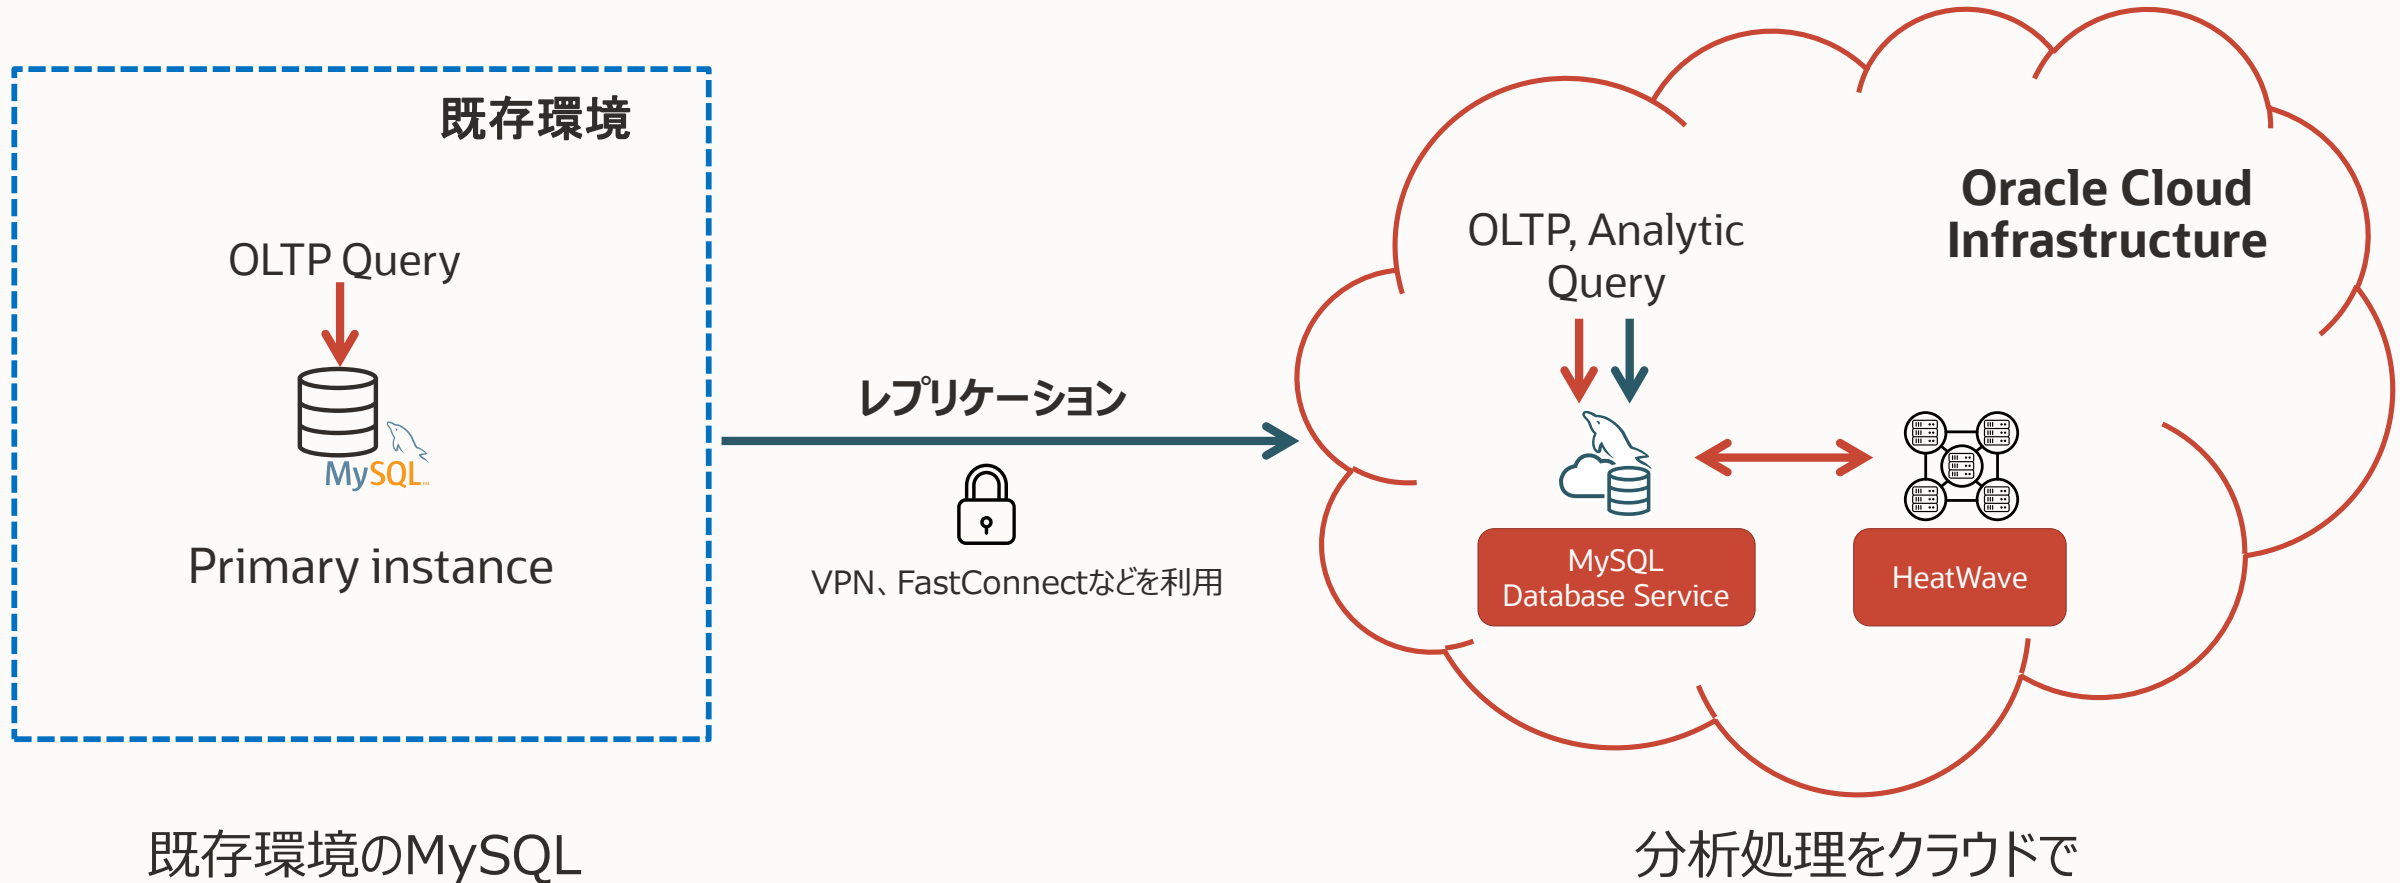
既存環境

OLTP Query

MySQL

Primary instance

レプリケーション

VPN、FastConnectなどを利用

OLTP, Analytic Query

Oracle Cloud Infrastructure

MySQL Database Service

HeatWave

既存環境のMySQL

分析処理をクラウドで